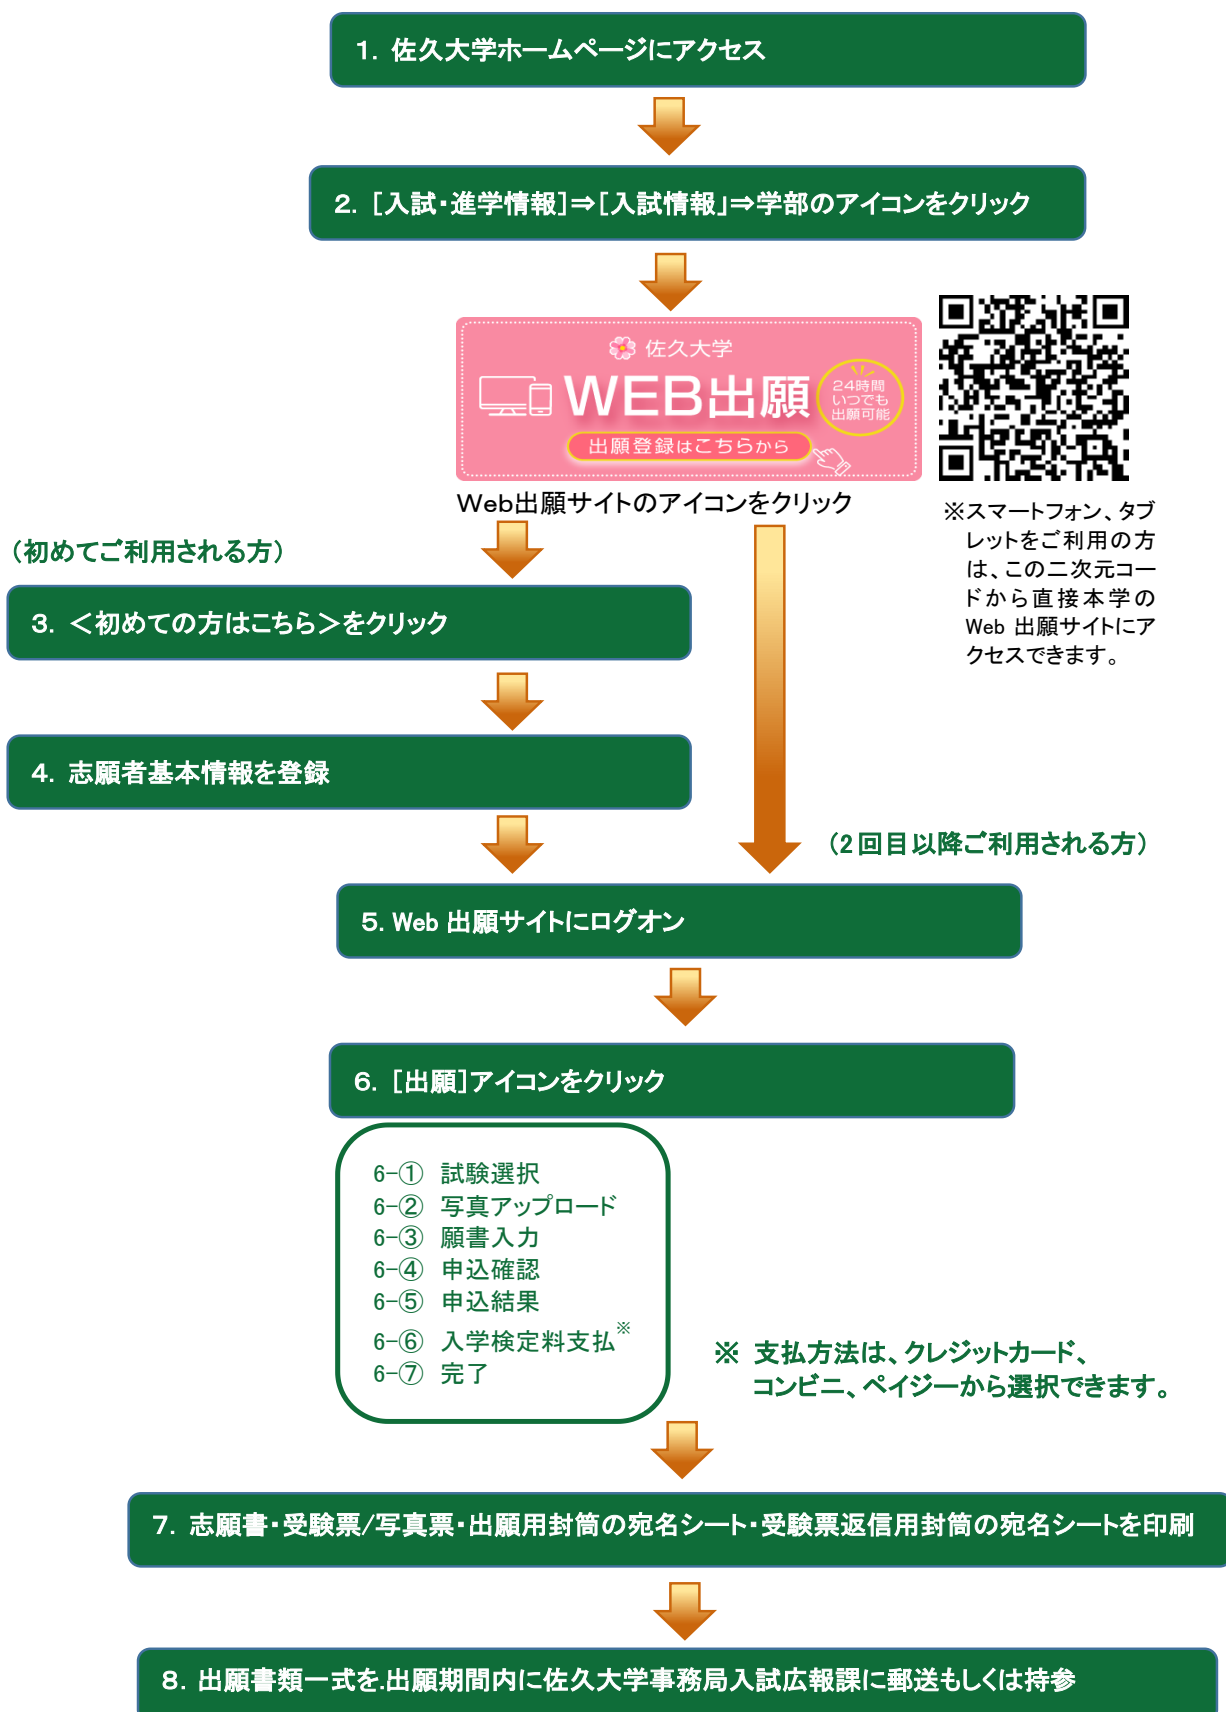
1. 佐久大学ホームページにアクセス

2. ［入試・進学情報］⇒［入試情報］⇒学部のアイコンをクリック

佐久大学
WEB出願
24時間 いつでも 出願可能
出願登録はこちらから

Web出願サイトのアイコンをクリック

※スマートフォン、タブレットをご利用の方は、この二次元コードから直接本学のWeb 出願サイトにアクセスできます。

（初めてご利用される方）

3. ＜初めての方はこちら＞をクリック

4. 志願者基本情報を登録

（2回目以降ご利用される方）

5. Web 出願サイトにログオン

6. ［出願］アイコンをクリック

6−① 試験選択
6−② 写真アップロード
6−③ 願書入力
6−④ 申込確認
6−⑤ 申込結果
6−⑥ 入学検定料支払※
6−⑦ 完了

※ 支払方法は、クレジットカード、コンビニ、ペイジーから選択できます。

7. 志願書・受験票/写真票・出願用封筒の宛名シート・受験票返信用封筒の宛名シートを印刷

8. 出願書類一式を.出願期間内に佐久大学事務局入試広報課に郵送もしくは持参